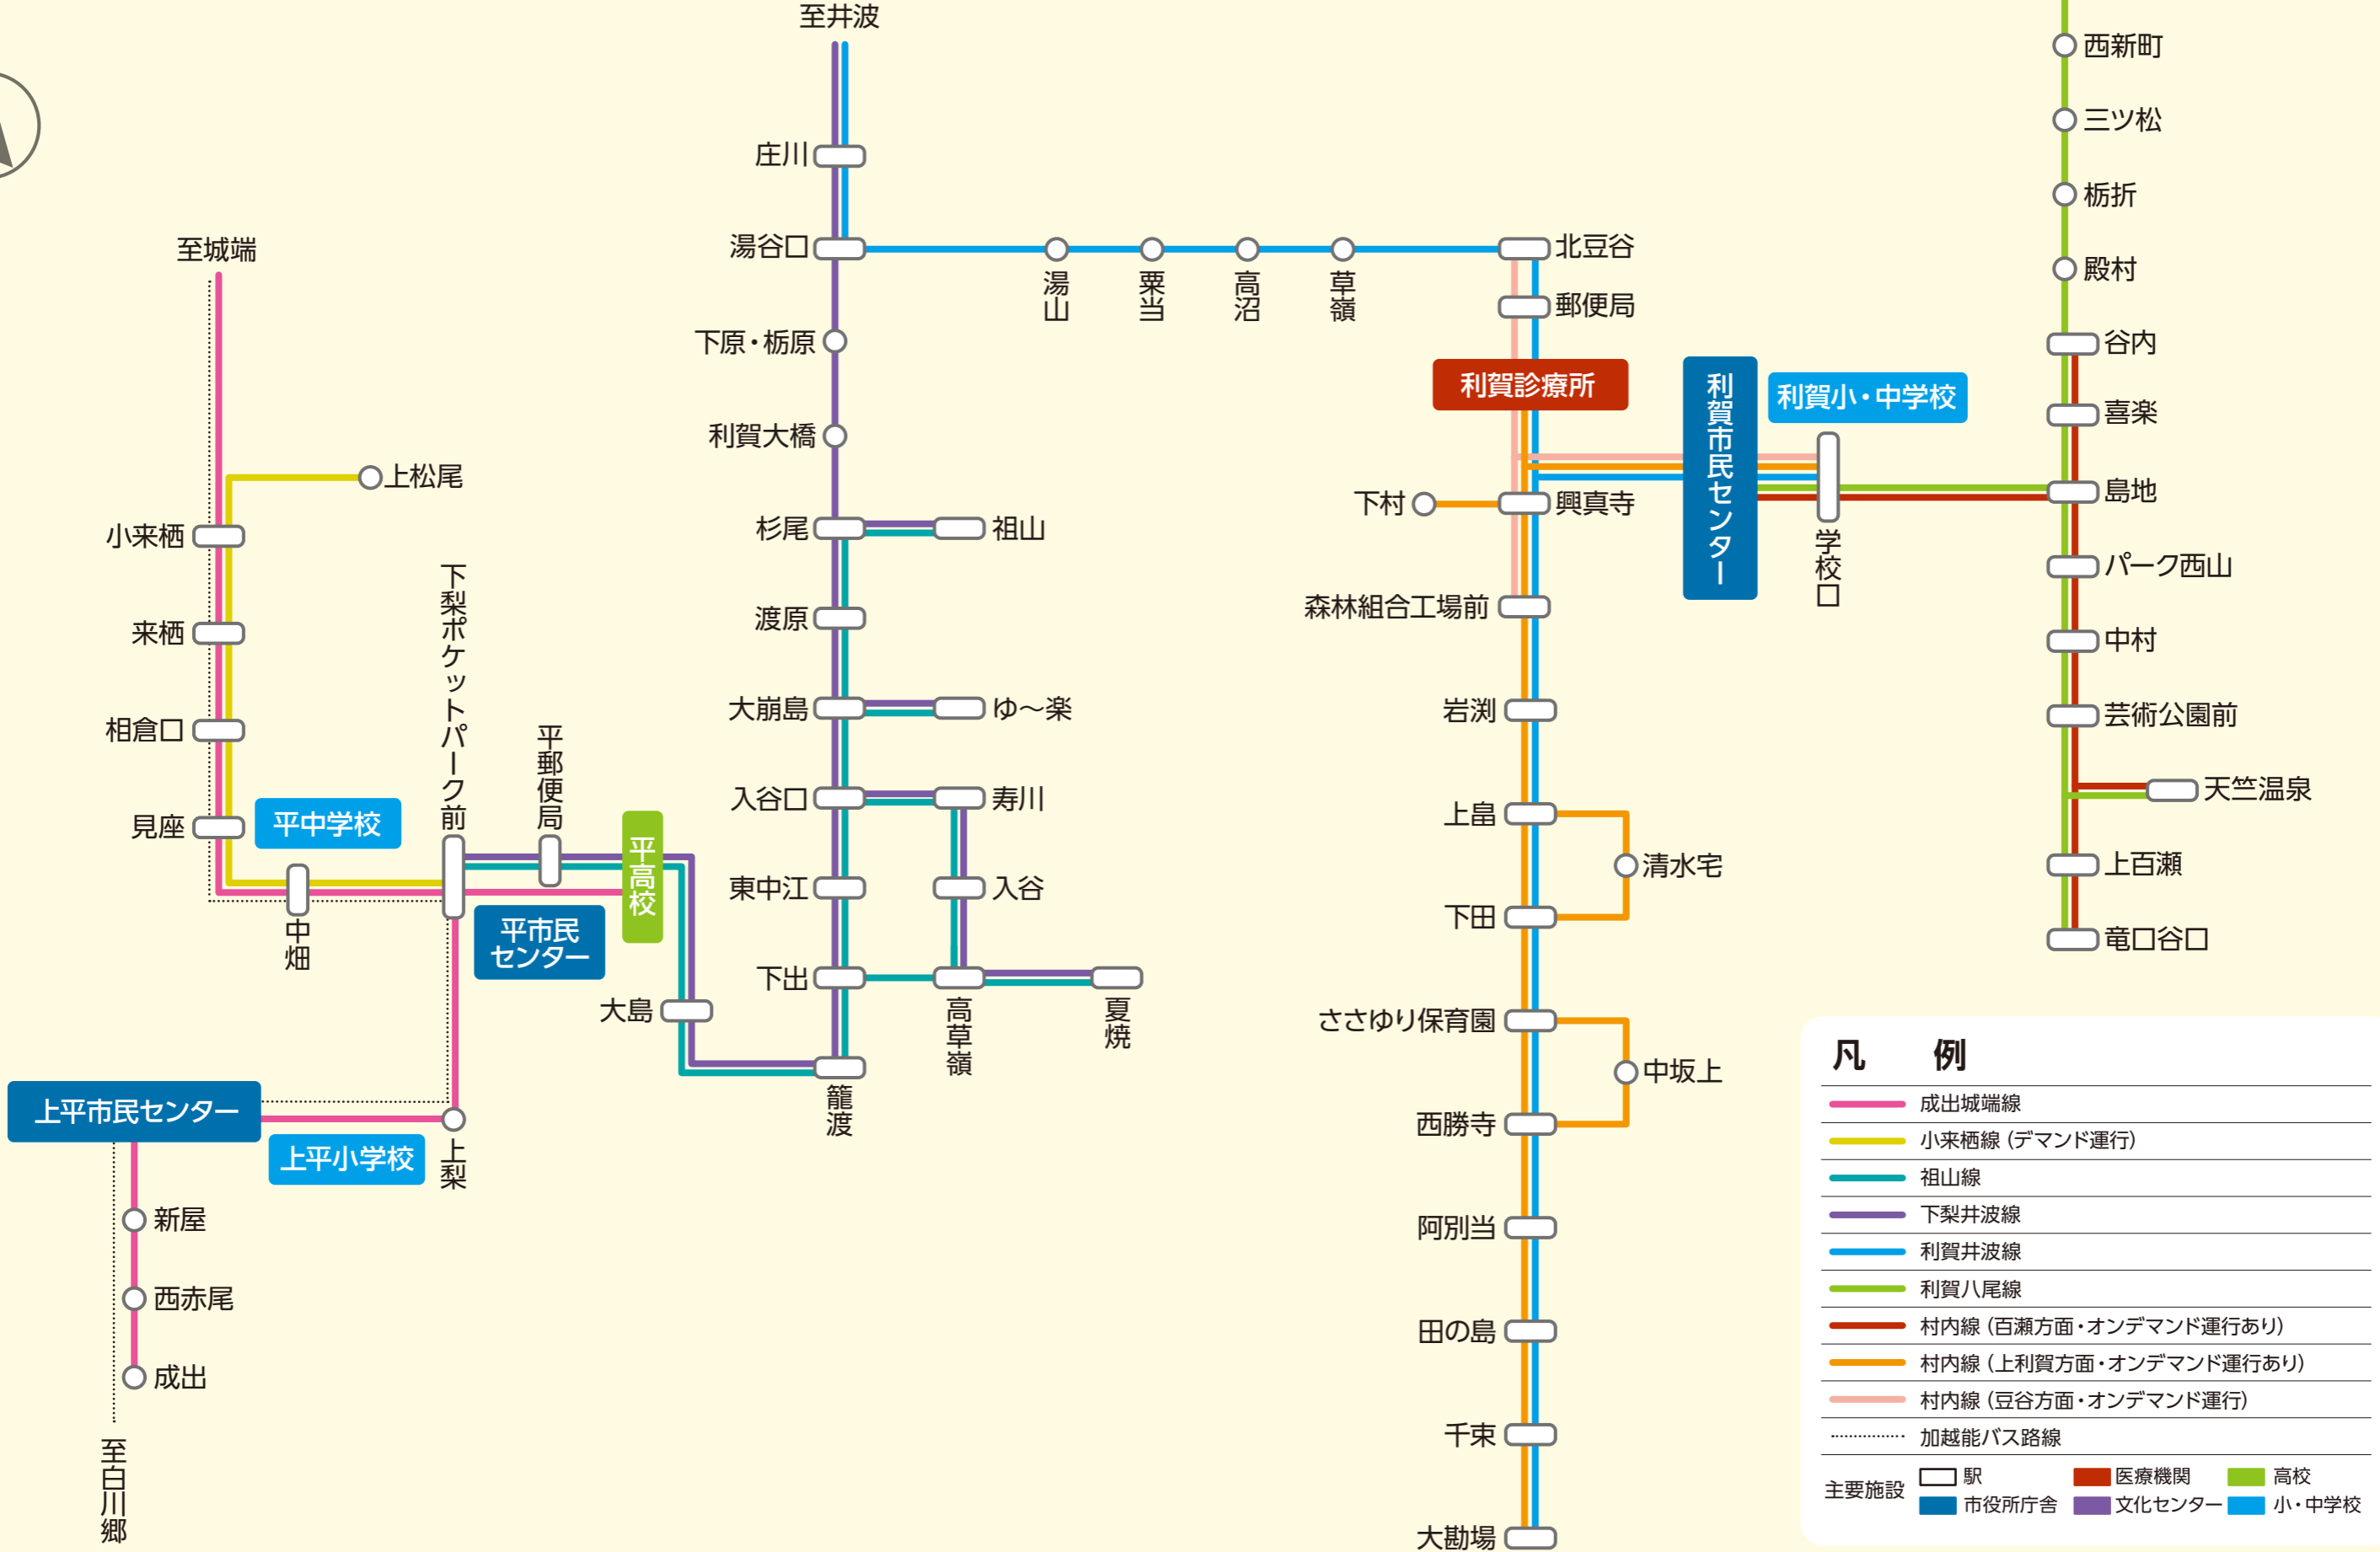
至井波

庄川

湯谷口

下原・栃原

利賀大橋

杉尾

祖山

渡原

大崩島

ゆ〜楽

入谷口

寿川

東中江

入谷

下出

高草嶺

夏焼

籠渡

湯山

栗当

高沼

草嶺

北豆谷

郵便局

利賀診療所

利賀市民センター

利賀小・中学校

学校口

下村

興真寺

森林組合工場前

岩渕

上畠

清水宅

下田

ささゆり保育園

中坂上

西勝寺

阿別当

田の島

千束

大勘場

西新町

三ツ松

栃折

殿村

谷内

喜楽

島地

パーク西山

中村

芸術公園前

天竺温泉

上百瀬

竜口谷口

至城端

上松尾

小来栖

来栖

相倉口

見座

平中学校

中畑

下梨ポケットパーク前

平郵便局

平高校

平市民センター

大島

上平市民センター

上平小学校

上梨

新屋

西赤尾

成出

至白川郷

凡　例

| | |
|---|---|
| | 成出城端線 |
| | 小来栖線（デマンド運行） |
| | 祖山線 |
| | 下梨井波線 |
| | 利賀井波線 |
| | 利賀八尾線 |
| | 村内線（百瀬方面・オンデマンド運行あり） |
| | 村内線（上利賀方面・オンデマンド運行あり） |
| | 村内線（豆谷方面・オンデマンド運行） |
| | 加越能バス路線 |

主要施設　駅　医療機関　高校　市役所庁舎　文化センター　小・中学校